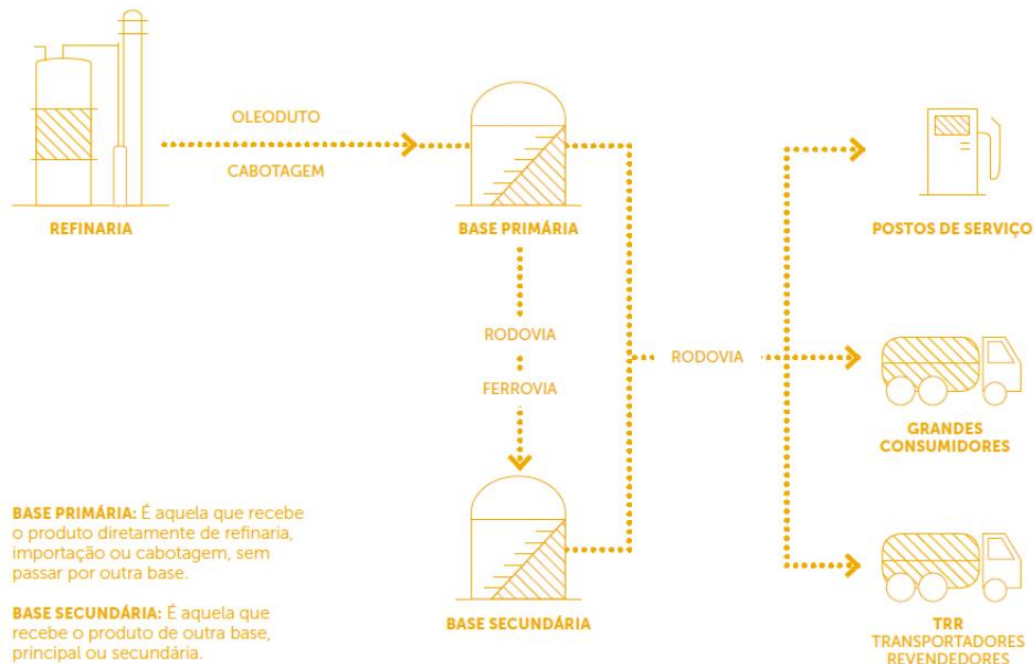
OLEODUTO

CABOTAGEM

REFINARIA

BASE PRIMÁRIA

POSTOS DE SERVIÇO

RODOVIA

FERROVIA

RODOVIA

GRANDES CONSUMIDORES

BASE PRIMÁRIA: É aquela que recebe o produto diretamente de refinaria, importação ou cabotagem, sem passar por outra base.

BASE SECUNDÁRIA: É aquela que recebe o produto de outra base, principal ou secundária.

BASE SECUNDÁRIA

TRR TRANSPORTADORES REVENDEDORES